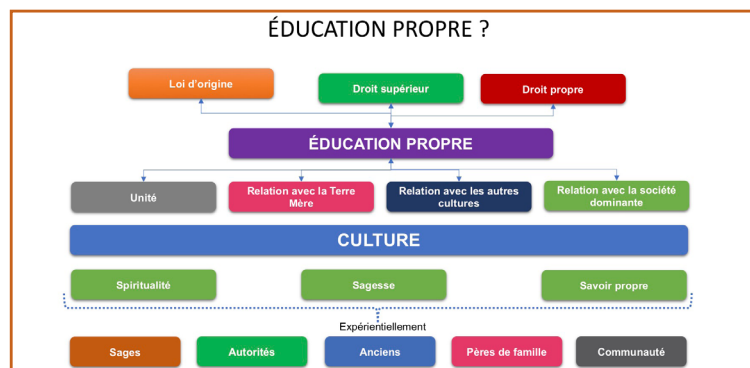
ÉDUCATION PROPRE ?

Loi d'origine

Droit supérieur

Droit propre

ÉDUCATION PROPRE

Unité

Relation avec la Terre Mère

Relation avec les autres cultures

Relation avec la société dominante

CULTURE

Spiritualité

Sagesse

Savoir propre

Expérientiellement

Sages

Autorités

Anciens

Pères de famille

Communauté